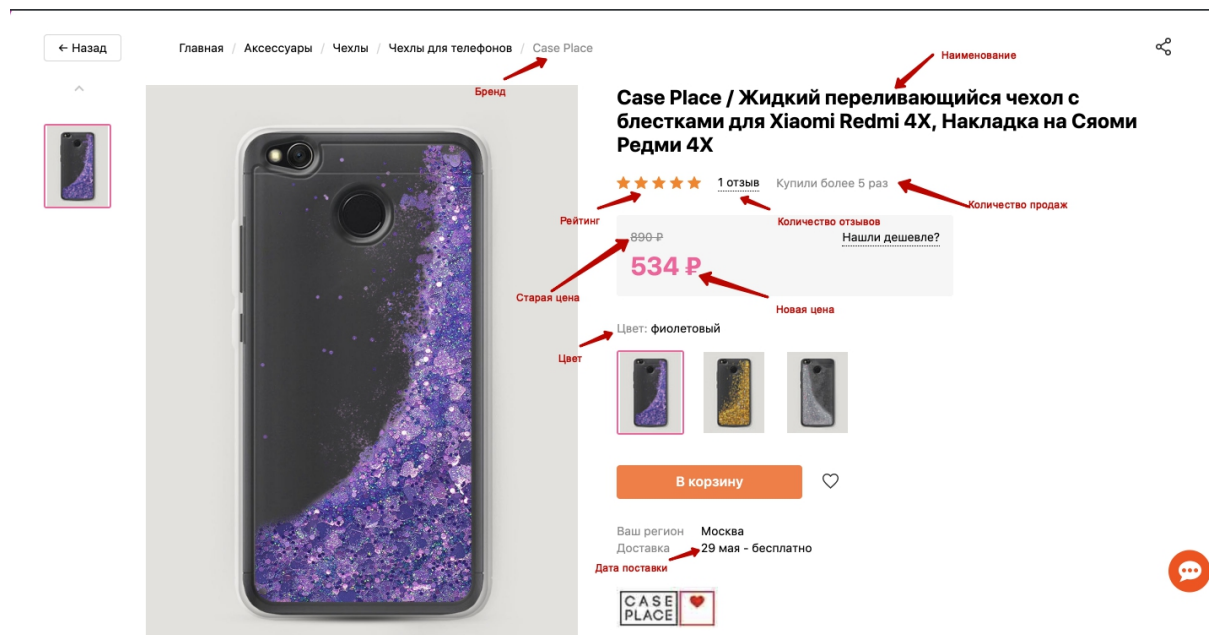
← Назад

Главная / Аксессуары / Чехлы / Чехлы для телефонов / Case Place

Наименование

Бренд

Case Place / Жидкий переливающийся чехол с блестками для Xiaomi Redmi 4X, Накладка на Сяоми Редми 4X

1 отзыв Купили более 5 раз

Количество продаж

Рейтинг

Количество отзывов

890 ₽

Нашли дешевле?

534 ₽

Старая цена

Новая цена

Цвет: фиолетовый

Цвет

В корзину

Ваш регион Москва

Доставка 29 мая - бесплатно

Дата поставки

CASE PLACE